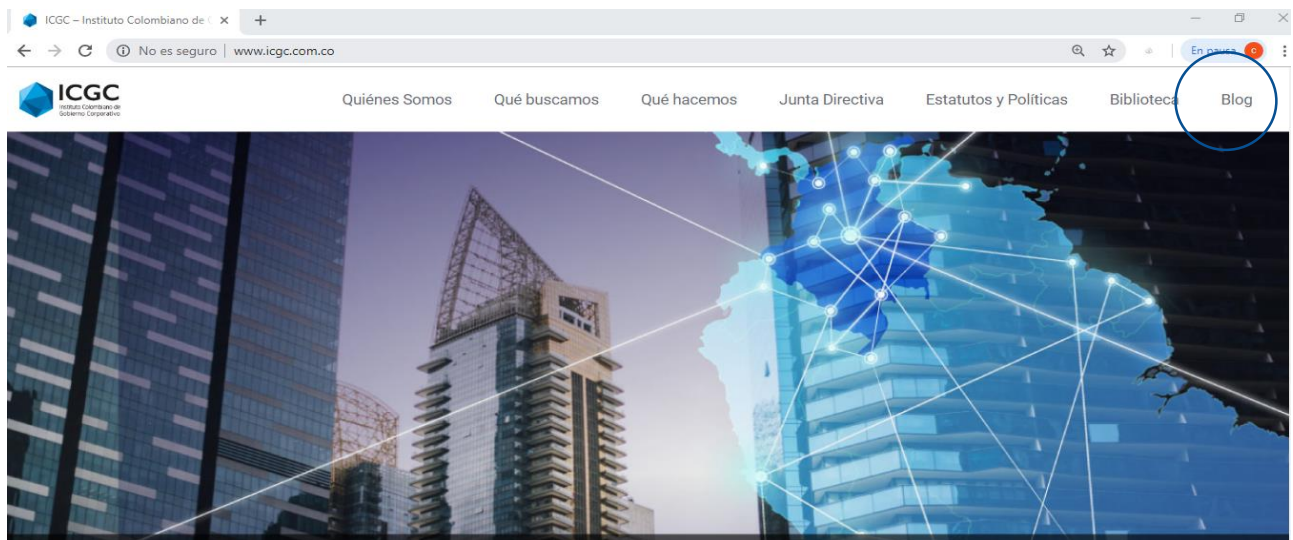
ICGC – Instituto Colombiano de ( ×

No es seguro | www.icgc.com.co

En pausa C

ICGC
Instituto Colombiano de Gobierno Corporativo

Quiénes Somos Qué buscamos Qué hacemos Junta Directiva Estatutos y Políticas Biblioteca Blog